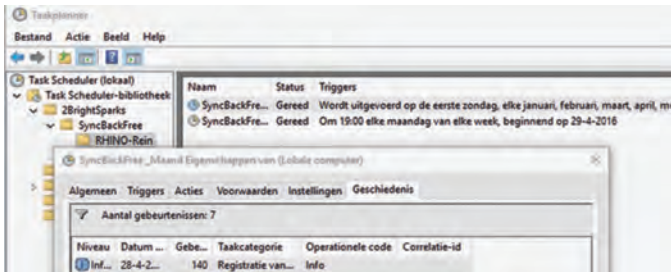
Taakplanner

Bestand Actie Beeld Help

Task Scheduler (lokaal)
Task Scheduler-bibliotheek
2BrightSparks
SyncBackFree
RHINO-Rein

| Naam | Status | Triggers |
|---|---|---|
| SyncBackFre... | Gereed | Wordt uitgevoerd op de eerste zondag, elke januari, februari, maart, april, m |
| SyncBackFre... | Gereed | Om 19:00 elke maandag van elke week, beginnend op 29-4-2016 |

SyncBackFree_Maand Eigenschappen van (Lokale computer)

Algemeen Triggers Acties Voorwaarden Instellingen Geschiedenis

Aantal gebeurtenissen: 7

| Niveau | Datum ... | Gebe... | Taakcategorie | Operationele code | Correlatie-id |
|---|---|---|---|---|---|
| Inf... | 28-4-2... | 140 | Registratie van... | Info | |